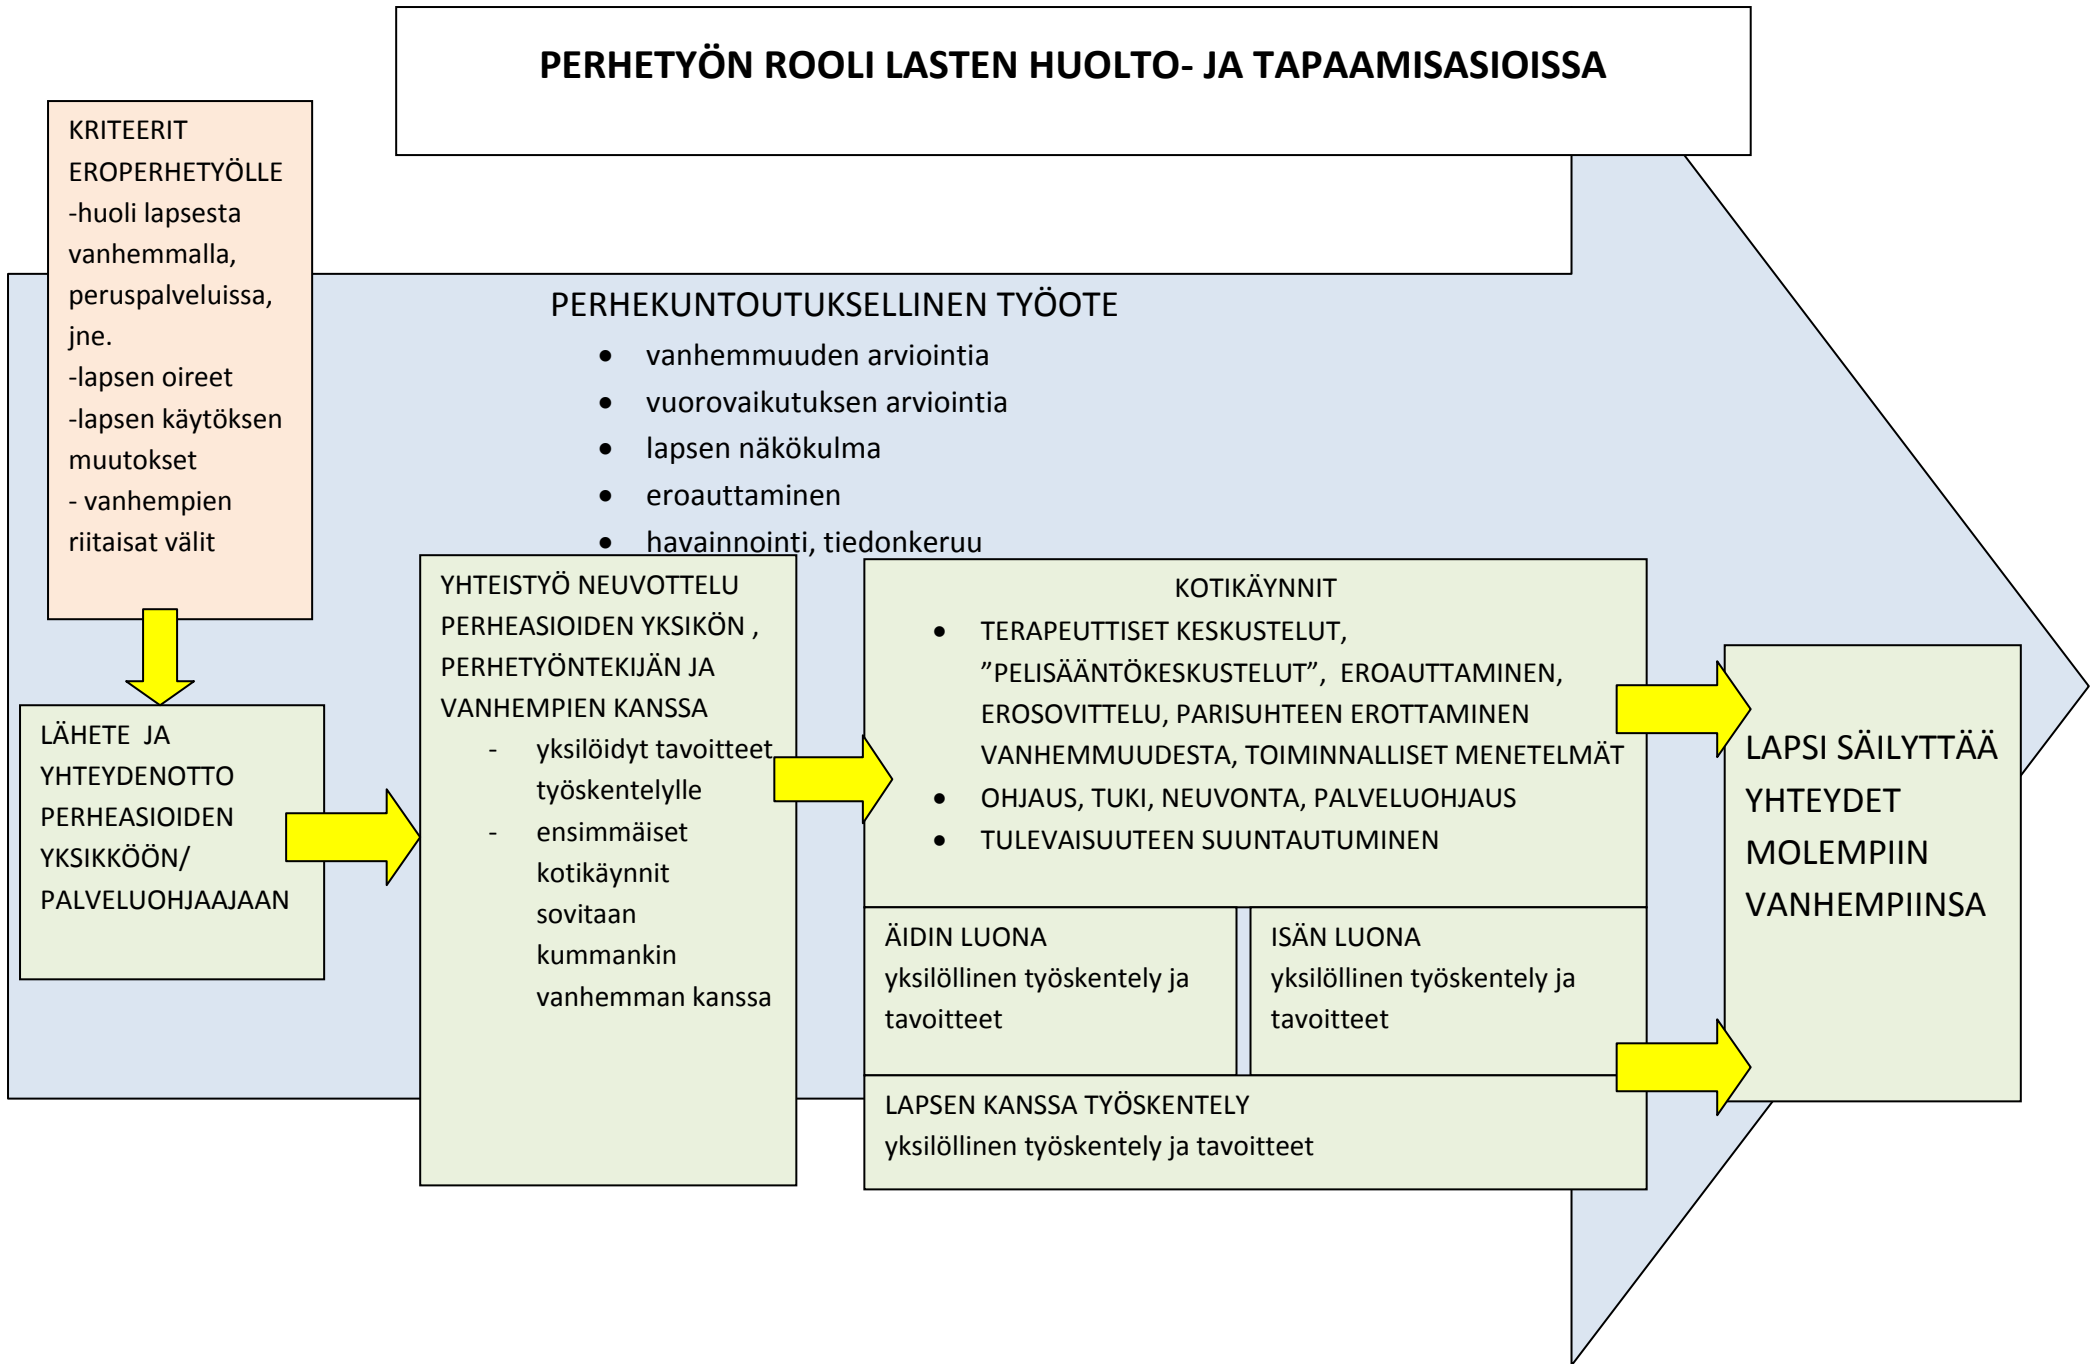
PERHETYÖN ROOLI LASTEN HUOLTO- JA TAPAAMISASIOISSA

KRITEERIT EROPERHETYÖLLE
-huoli lapsesta vanhemmalla, peruspalveluissa, jne.
-lapsen oireet
-lapsen käytöksen muutokset
- vanhempien riitaisat välit

PERHEKUNTOUTUKSELLINEN TYÖOTE
- vanhemmuuden arviointia
- vuorovaikutuksen arviointia
- lapsen näkökulma
- eroauttaminen
- havainnointi, tiedonkeruu

LÄHETE JA YHTEYDENOTTO PERHEASIOIDEN YKSIKKÖÖN/ PALVELUOHJAAJAAN

YHTEISTYÖ NEUVOTTELU PERHEASIOIDEN YKSIKÖN , PERHETYÖNTEKIJÄN JA VANHEMPIEN KANSSA
- yksilöidyt tavoitteet työskentelylle
- ensimmäiset kotikäynnit sovitaan kummankin vanhemman kanssa

KOTIKÄYNNIT
- TERAPEUTTISET KESKUSTELUT, ”PELISÄÄNTÖKESKUSTELUT”, EROAUTTAMINEN, EROSOVITTELU, PARISUHTEEN EROTTAMINEN VANHEMMUUDESTA, TOIMINNALLISET MENETELMÄT
- OHJAUS, TUKI, NEUVONTA, PALVELUOHJAUS
- TULEVAISUUTEEN SUUNTAUTUMINEN

ÄIDIN LUONA
yksilöllinen työskentely ja tavoitteet

ISÄN LUONA
yksilöllinen työskentely ja tavoitteet

LAPSEN KANSSA TYÖSKENTELY
yksilöllinen työskentely ja tavoitteet

LAPSI SÄILYTTÄÄ YHTEYDET MOLEMPIIN VANHEMPIINSA